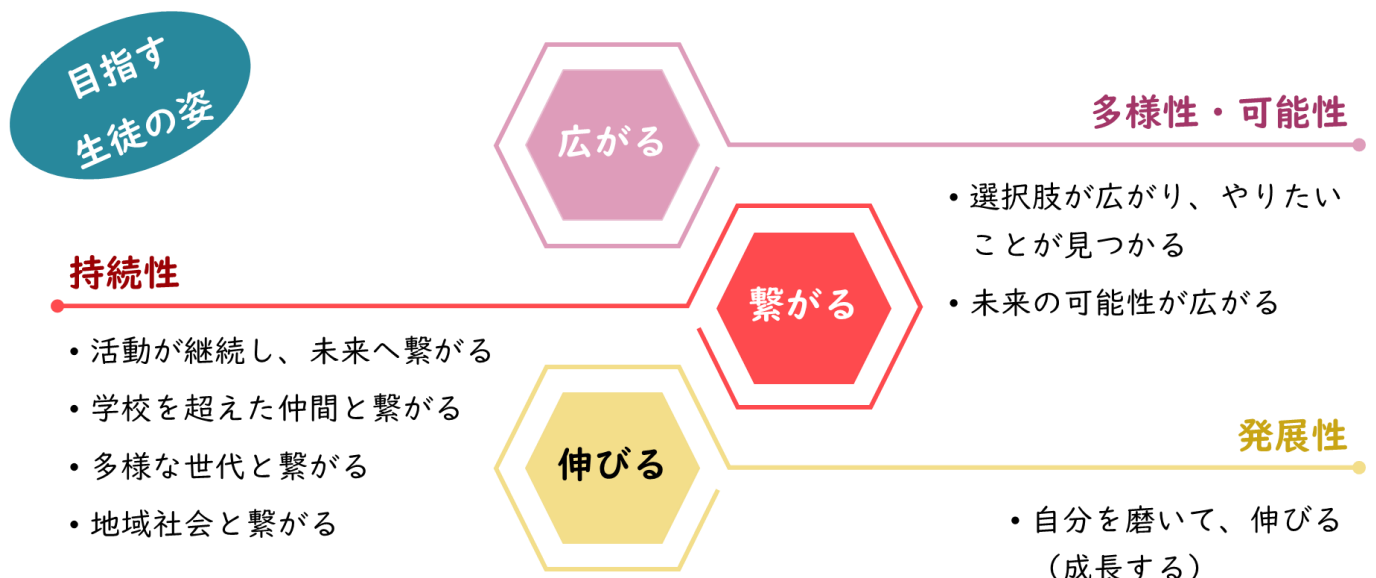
目指す
生徒の姿

広がる

多様性・可能性

• 選択肢が広がり、やりたいことが見つかる
• 未来の可能性が広がる

持続性

繋がる

• 活動が継続し、未来へ繋がる
• 学校を超えた仲間と繋がる
• 多様な世代と繋がる
• 地域社会と繋がる

伸びる

発展性

• 自分を磨いて、伸びる（成長する）